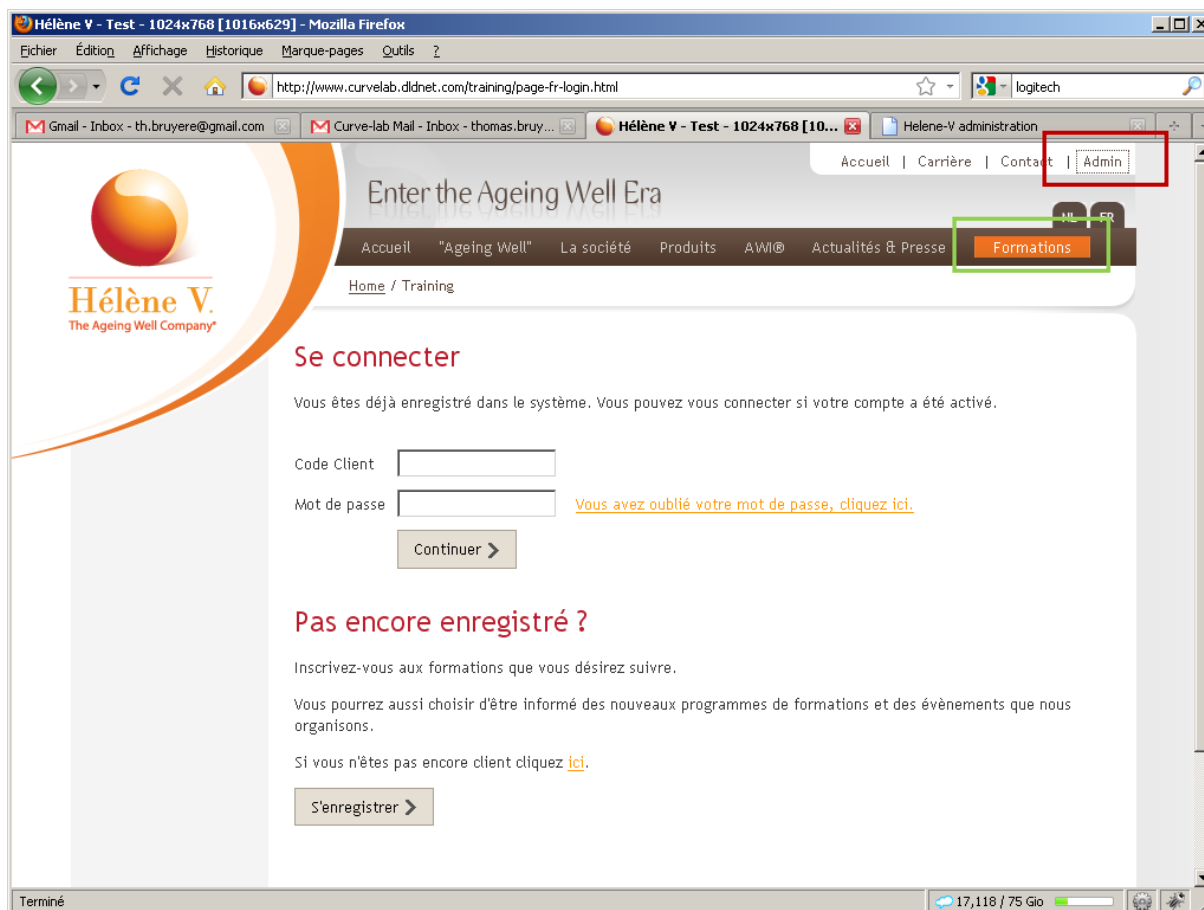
Hélène V - Test - 1024x768 [1016x629] - Mozilla Firefox

Fichier Édition Affichage Historique Marque-pages Outils ?

http://www.curvelab.dldnet.com/training/page-fr-login.html

logitech

Gmail - Inbox - th.bruyere@gmail.com | Curve-lab Mail - Inbox - thomas.bruy... | Hélène V - Test - 1024x768 [10... | Helene-V administration

Accueil | Carrière | Contact | Admin

Enter the Ageing Well Era

NL FR

Hélène V.
The Ageing Well Company®

Accueil "Ageing Well" La société Produits AWI® Actualités & Presse Formations

Home / Training

Se connecter

Vous êtes déjà enregistré dans le système. Vous pouvez vous connecter si votre compte a été activé.

Code Client

Mot de passe

Vous avez oublié votre mot de passe, cliquez ici.

Continuer

Pas encore enregistré ?

Inscrivez-vous aux formations que vous désirez suivre.

Vous pourrez aussi choisir d'être informé des nouveaux programmes de formations et des évènements que nous organisons.

Si vous n'êtes pas encore client cliquez ici.

S'enregistrer

Terminé

17,118 / 75 Gio